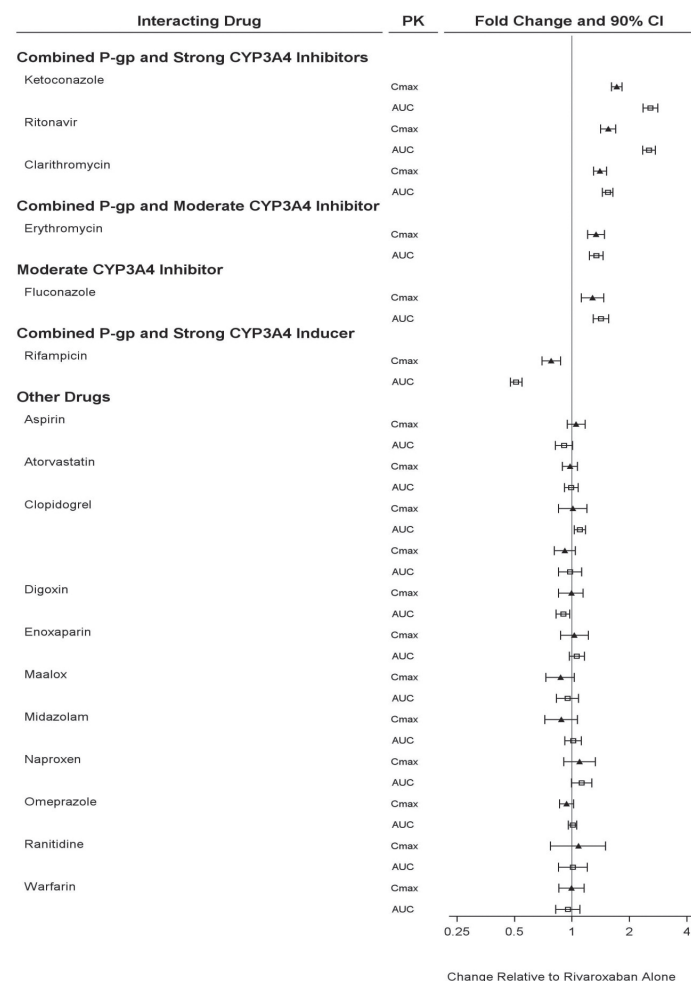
| Interacting Drug | PK | Fold Change and 90% CI |
|---|---|---|
| **Combined P-gp and Strong CYP3A4 Inhibitors** | | |
| Ketoconazole | Cmax | |
| | AUC | |
| Ritonavir | Cmax | |
| | AUC | |
| Clarithromycin | Cmax | |
| | AUC | |
| **Combined P-gp and Moderate CYP3A4 Inhibitor** | | |
| Erythromycin | Cmax | |
| | AUC | |
| **Moderate CYP3A4 Inhibitor** | | |
| Fluconazole | Cmax | |
| | AUC | |
| **Combined P-gp and Strong CYP3A4 Inducer** | | |
| Rifampicin | Cmax | |
| | AUC | |
| **Other Drugs** | | |
| Aspirin | Cmax | |
| | AUC | |
| Atorvastatin | Cmax | |
| | AUC | |
| Clopidogrel | Cmax | |
| | AUC | |
| | Cmax | |
| | AUC | |
| Digoxin | Cmax | |
| | AUC | |
| Enoxaparin | Cmax | |
| | AUC | |
| Maalox | Cmax | |
| | AUC | |
| Midazolam | Cmax | |
| | AUC | |
| Naproxen | Cmax | |
| | AUC | |
| Omeprazole | Cmax | |
| | AUC | |
| Ranitidine | Cmax | |
| | AUC | |
| Warfarin | Cmax | |
| | AUC | |

0.25 0.5 1 2 4

Change Relative to Rivaroxaban Alone